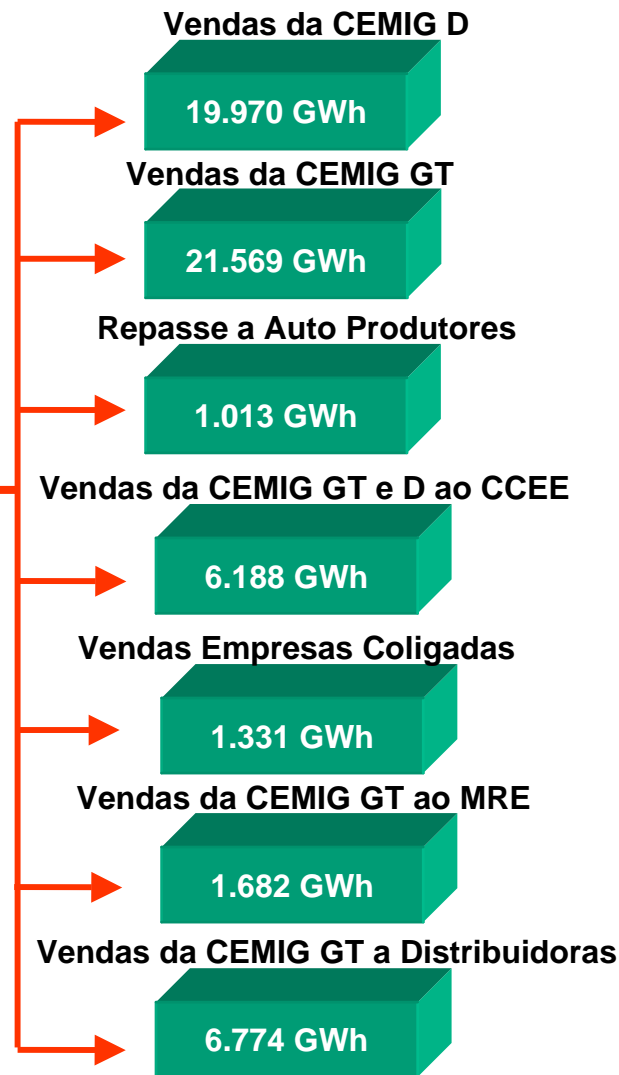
Vendas da CEMIG D

19.970 GWh

Vendas da CEMIG GT

21.569 GWh

Repasse a Auto Produtores

1.013 GWh

Vendas da CEMIG GT e D ao CCEE

6.188 GWh

Vendas Empresas Coligadas

1.331 GWh

Vendas da CEMIG GT ao MRE

1.682 GWh

Vendas da CEMIG GT a Distribuidoras

6.774 GWh